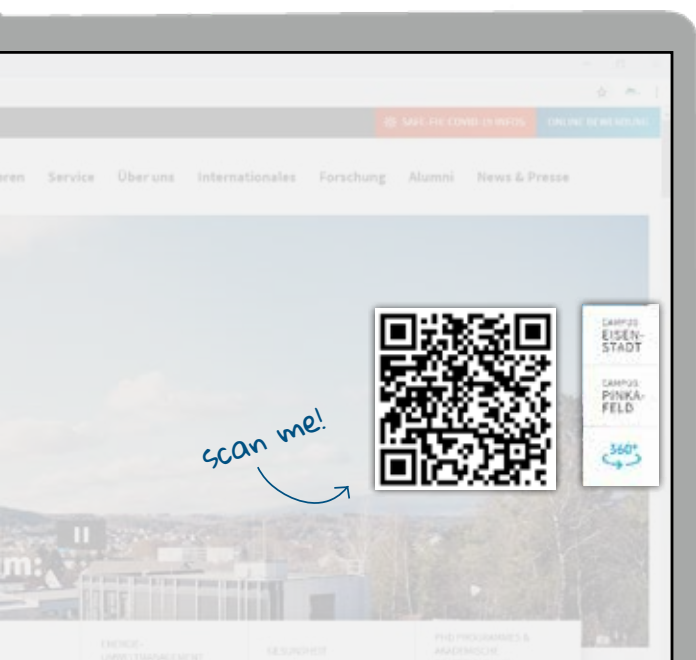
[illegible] FH COVID-19 INFOS

ONLINE BEWERBUNG

ren Service Über uns Internationales Forschung Alumni News & Presse

scan me!

CAMPUS EISEN-STADT

CAMPUS PINKA-FELD

360°

ENERGIE-UMWELTMANAGEMENT

GESUNDHEIT

PHD PROGRAMMES & AKADEMISCHE